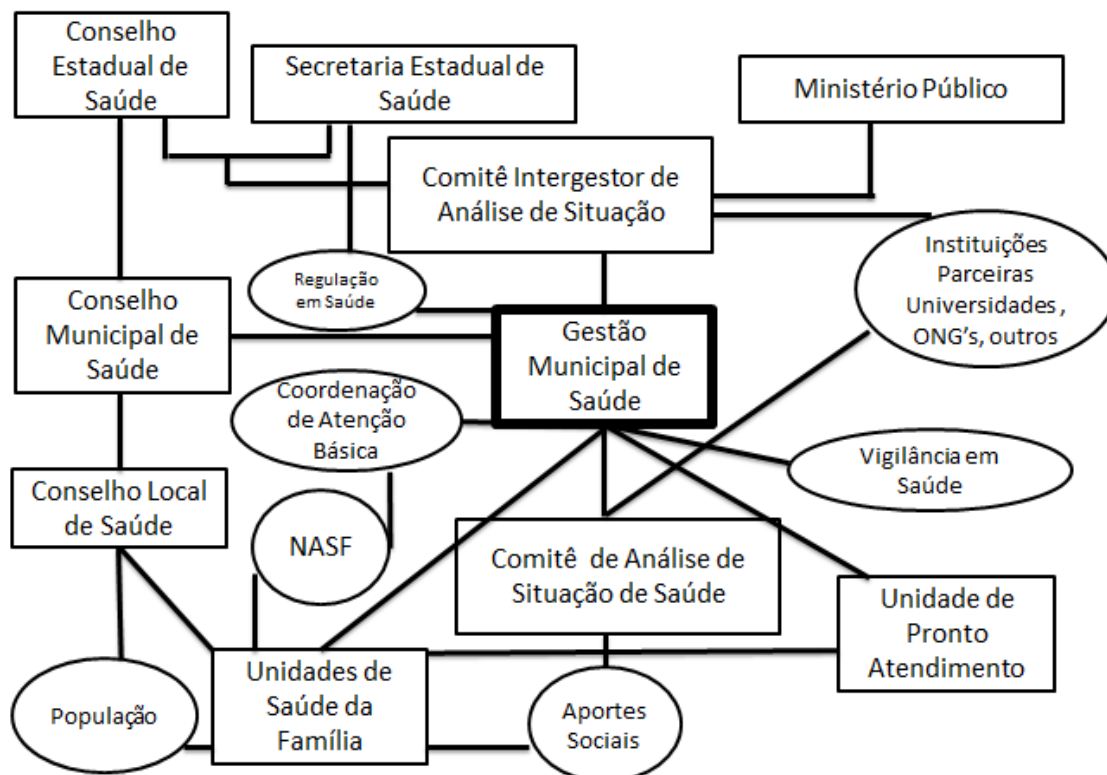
Conselho Estadual de Saúde

Secretaria Estadual de Saúde

Ministério Público

Comitê Intergestor de Análise de Situação

Instituições Parceiras Universidades , ONG's, outros

Regulação em Saúde

Conselho Municipal de Saúde

Gestão Municipal de Saúde

Coordenação de Atenção Básica

Vigilância em Saúde

Conselho Local de Saúde

NASF

Comitê de Análise de Situação de Saúde

Unidade de Pronto Atendimento

População

Unidades de Saúde da Família

Aportes Sociais